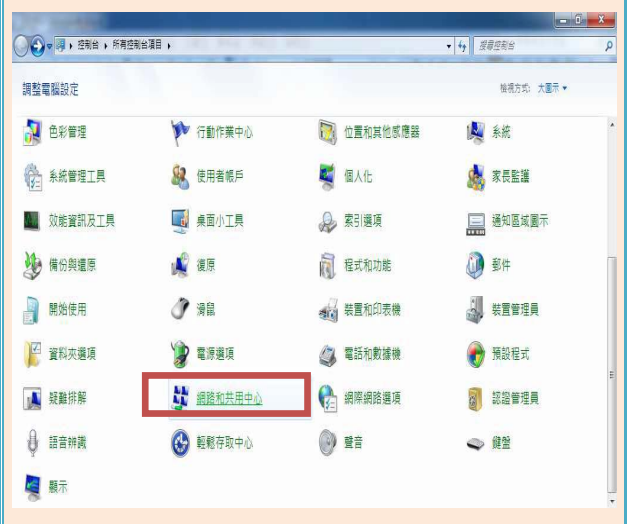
控制台 ▸ 所有控制台項目 ▸

搜尋控制台

調整電腦設定

檢視方式: 大圖示 ▾

色彩管理

行動作業中心

位置和其他感應器

系統

系統管理工具

使用者帳戶

個人化

家長監護

效能資訊及工具

桌面小工具

索引選項

通知區域圖示

備份與還原

復原

程式和功能

郵件

開始使用

滑鼠

裝置和印表機

裝置管理員

資料夾選項

電源選項

電話和數據機

預設程式

疑難排解

網路和共用中心

網際網路選項

認證管理員

語音辨識

輕鬆存取中心

聲音

鍵盤

顯示